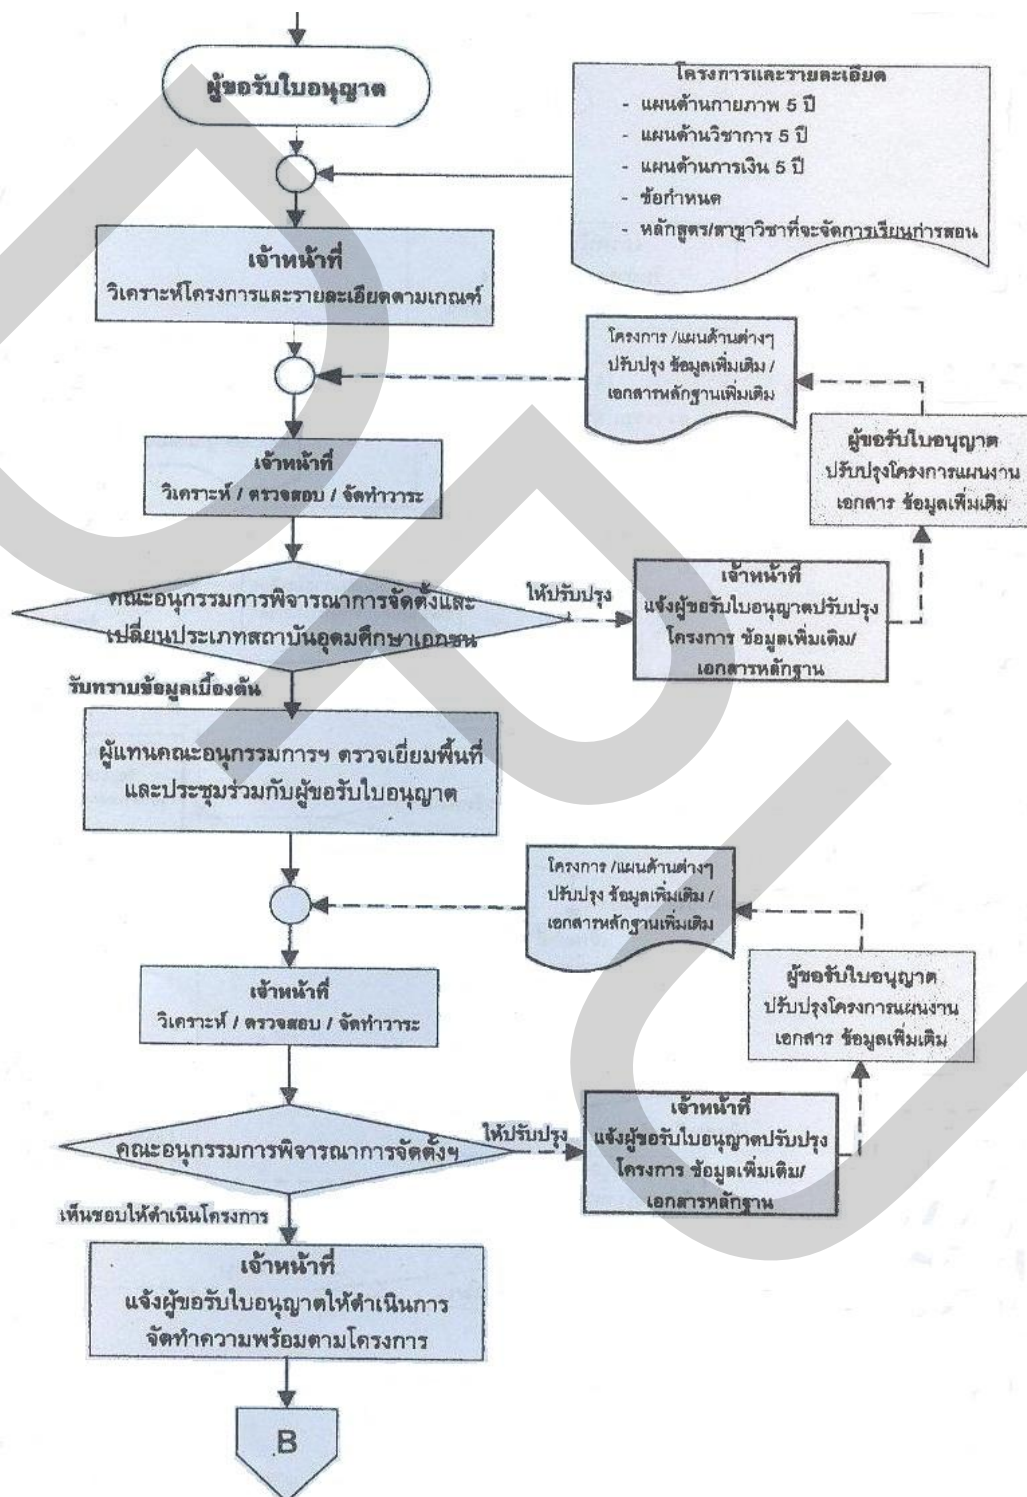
ผู้ขอรับใบอนุญาต

โครงการและรายละเอียด
- แผนด้านกายภาพ 5 ปี
- แผนด้านวิชาการ 5 ปี
- แผนด้านการเงิน 5 ปี
- ข้อกำหนด
- หลักสูตร/สาขาวิชาที่จะจัดการเรียนการสอน

เจ้าหน้าที่
วิเคราะห์โครงการและรายละเอียดตามเกณฑ์

โครงการ /แผนด้านต่างๆ ปรับปรุง ข้อมูลเพิ่มเติม / เอกสารหลักฐานเพิ่มเติม

ผู้ขอรับใบอนุญาต
ปรับปรุงโครงการแผนงาน เอกสาร ข้อมูลเพิ่มเติม

เจ้าหน้าที่
วิเคราะห์ / ตรวจสอบ / จัดทำวาระ

คณะอนุกรรมการพิจารณาการจัดตั้งและเปลี่ยนประเภทสถาบันอุดมศึกษาเอกชน

ให้ปรับปรุง

เจ้าหน้าที่
แจ้งผู้ขอรับใบอนุญาตปรับปรุง โครงการ ข้อมูลเพิ่มเติม/ เอกสารหลักฐาน

รับทราบข้อมูลเบื้องต้น

ผู้แทนคณะอนุกรรมการฯ ตรวจเยี่ยมพื้นที่และประชุมร่วมกับผู้ขอรับใบอนุญาต

โครงการ /แผนด้านต่างๆ ปรับปรุง ข้อมูลเพิ่มเติม / เอกสารหลักฐานเพิ่มเติม

ผู้ขอรับใบอนุญาต
ปรับปรุงโครงการแผนงาน เอกสาร ข้อมูลเพิ่มเติม

เจ้าหน้าที่
วิเคราะห์ / ตรวจสอบ / จัดทำวาระ

คณะอนุกรรมการพิจารณาการจัดตั้งฯ

ให้ปรับปรุง

เจ้าหน้าที่
แจ้งผู้ขอรับใบอนุญาตปรับปรุง โครงการ ข้อมูลเพิ่มเติม/ เอกสารหลักฐาน

เห็นชอบให้ดำเนินโครงการ

เจ้าหน้าที่
แจ้งผู้ขอรับใบอนุญาตให้ดำเนินการ จัดทำความพร้อมตามโครงการ

B